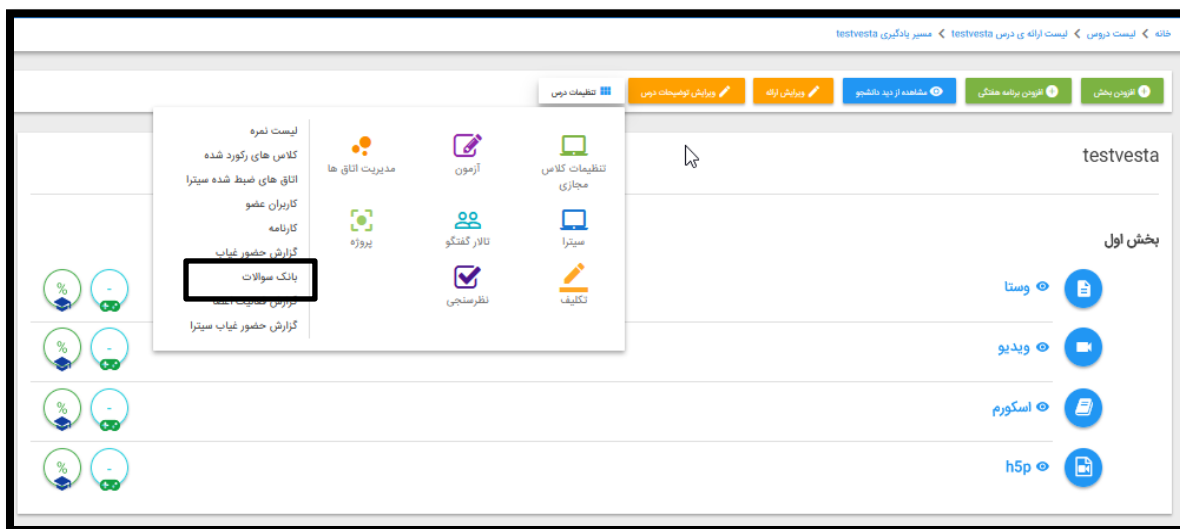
خانه > لیست دروس > لیست ارائه ی درس testvesta > مسیر یادگیری testvesta

افزودن بخش
افزودن برنامه هفتگی
مشاهده از دید دانشجو
ویرایش ارائه
ویرایش توضیحات درس
تنظیمات درس

testvesta

لیست نمره
کلاس های رکورد شده
اتاق های ضبط شده سیترا
کاربران عضو
کارنامه
گزارش حضور غیاب
بانک سوالات
گزارش فعالیت اعضا
گزارش حضور غیاب سیترا

تنظیمات کلاس مجازی
آزمون
مدیریت اتاق ها
سیترا
تالار گفتگو
پروژه
تکلیف
نظرسنجی

بخش اول

وستا
ویدیو
اسکورم
h5p

%
-
%
-
%
-
%
-